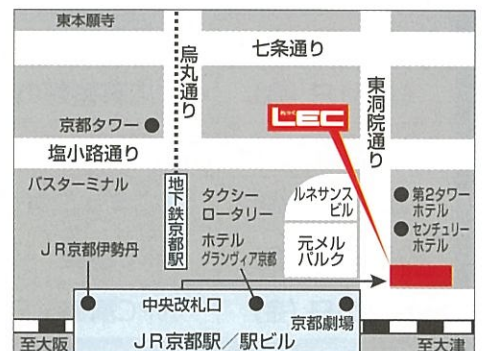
東本願寺

烏丸通り

七条通り

東洞院通り

LEC

京都タワー

塩小路通り

バスターミナル

地下鉄京都駅

タクシーロータリー

ルネサンスビル

第2タワーホテル

センチュリーホテル

JR京都伊勢丹

ホテルグランヴィア京都

元メルパルク

中央改札口

京都劇場

至大阪

JR京都駅／駅ビル

至大津